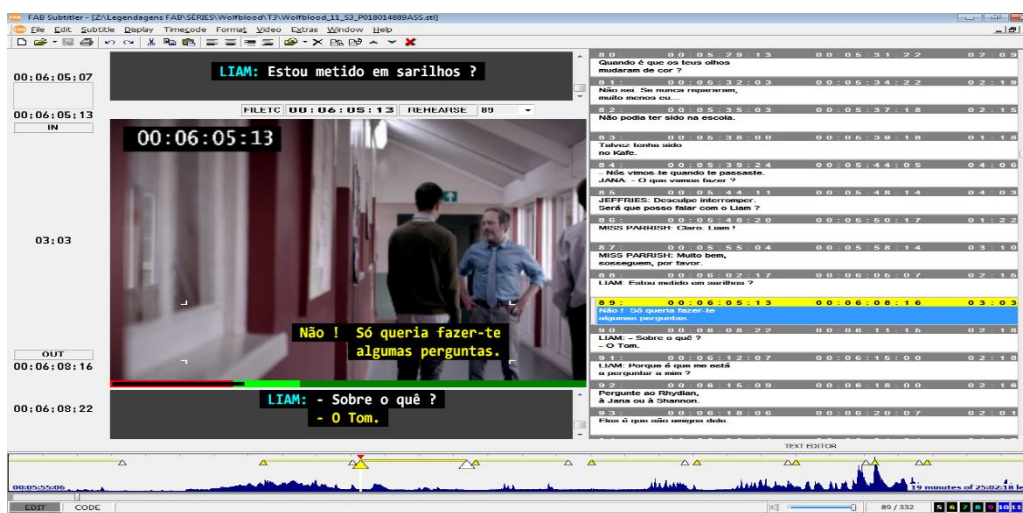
FAB Subtitler - [Z:\Legendagens FAB\SERIES\Wolfblood\T3\Wolfblood_11_S3_P018014889ASS.stl]

File Edit Subtitle Display Timecode Format Video Extras Window Help

00:06:05:07

00:06:05:13

IN

03:03

OUT

00:06:08:16

00:06:08:22

LIAM: Estou metido em sarilhos ?

FILETC 00:06:05:13 REHEARSE 89

00:06:05:13

Não ! Só queria fazer-te algumas perguntas.

LIAM: - Sobre o quê ?
- O Tom.

80: 00:05:29:13 00:05:31:22 02:09
Quando é que os teus olhos mudaram de cor ?

81: 00:05:32:03 00:05:34:22 02:19
Não sei. Se nunca repararam, muito menos eu...

82: 00:05:35:03 00:05:37:18 02:15
Não podia ter sido na escola.

83: 00:05:38:00 00:05:39:18 01:18
Talvez tenha sido no Kafe.

84: 00:05:39:24 00:05:44:05 04:06
- Nós vimos-te quando te passaste.
JANA: - O que vamos fazer ?

85: 00:05:44:11 00:05:48:14 04:03
JEFFRIES: Desculpe interromper.
Será que posso falar com o Liam ?

86: 00:05:48:20 00:05:50:17 01:22
MISS PARRISH: Claro. Liam !

87: 00:05:55:04 00:05:58:14 03:10
MISS PARRISH: Muito bem, sosseguem, por favor.

88: 00:06:02:17 00:06:05:07 02:15
LIAM: Estou metido em sarilhos ?

89: 00:06:05:13 00:06:08:16 03:03
Não ! Só queria fazer-te algumas perguntas.

90: 00:06:08:22 00:06:11:15 02:18
LIAM: - Sobre o quê ?
- O Tom.

91: 00:06:12:07 00:06:15:00 02:18
LIAM: Porque é que me está a perguntar a mim ?

92: 00:06:15:09 00:06:18:00 02:16
Pergunte ao Rhydian, à Jana ou à Shannon.

93: 00:06:18:06 00:06:20:07 02:01
Eles é que são amigos dele.

TEXT EDITOR

00:05:55:06

19 minutes of 25:02:18

EDIT CODE

89 / 332